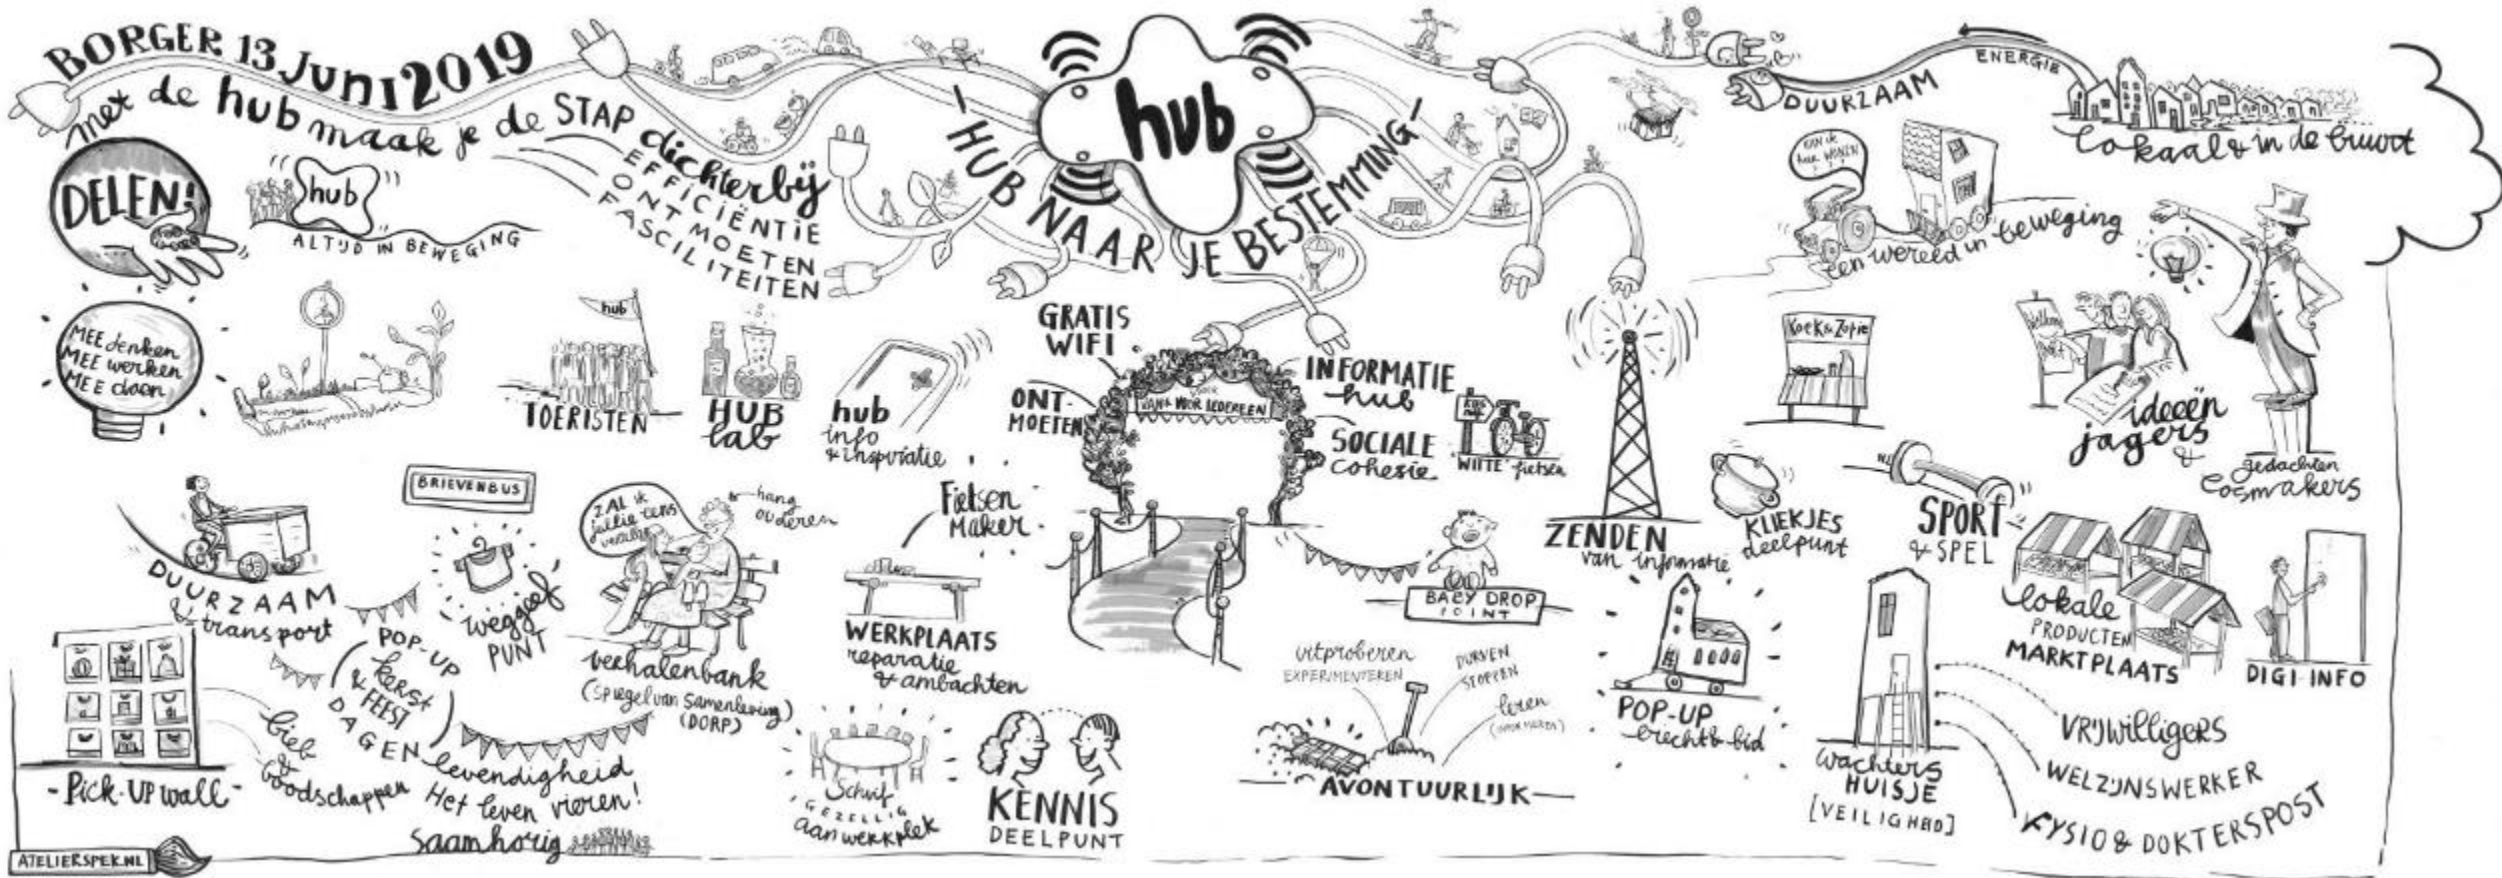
BORGER 13 JUNI 2019

met de hub maak je de STAP dichterbij

EFFICIËNTIE
ONTMOETEN
FASCILITEITEN

HUB NAAR JE BESTEMMING!

hub

DUURZAAM ENERGIE

Lokaal & in de buurt

DELEN!

hub ALTIJD IN BEWEGING

Kan ik hier wonen?

een wereld in beweging

MEE denken
MEE werken
MEE doen

hub

TOERISTEN

HUB lab

hub info & inspiratie

GRATIS WIFI

ONTMOETEN

VAN voor iedereen

INFORMATIE hub

SOCIALE cohesie

WITTE fietsen

Koek & Zopie

ideeën jagers

gedachten & Cosmakers

BRIEVENBUS

ZAL ik jullie eens vertellen

hang ouderen

Fietsen Maker

ZENDEN van informatie

KLIEKJES deelpunt

SPORT & SPEL

DUURZAAM & transport

weggeef PUNT

POP-UP kerst & FEEST DAGEN

verhalenbank
(Spiegel van Samenleving)
(DORP)

WERKPLAATS
reparatie & ambachten

BABY DROP POINT

uitproberen
EXPERIMENTEREN

DURVEN STOPPEN

leren

POP-UP rechtbank

lokale PRODUCTEN MARKTPLAATS

DIGI-INFO

Pick-UP wall

Biel & boodschappen

levendigheid
Het leven vieren!
Saamhorig

Schrijf GEZELLIG aan werkplek

KENNIS DEELPUNT

AVONTUURLIJK

Wachters HUISJE
[VEILIGHEID]

VRIJWILLIGERS
WELZIJNSWERKER
FYSIO & DOKTERSPOST

ATELIERSPEK.NL